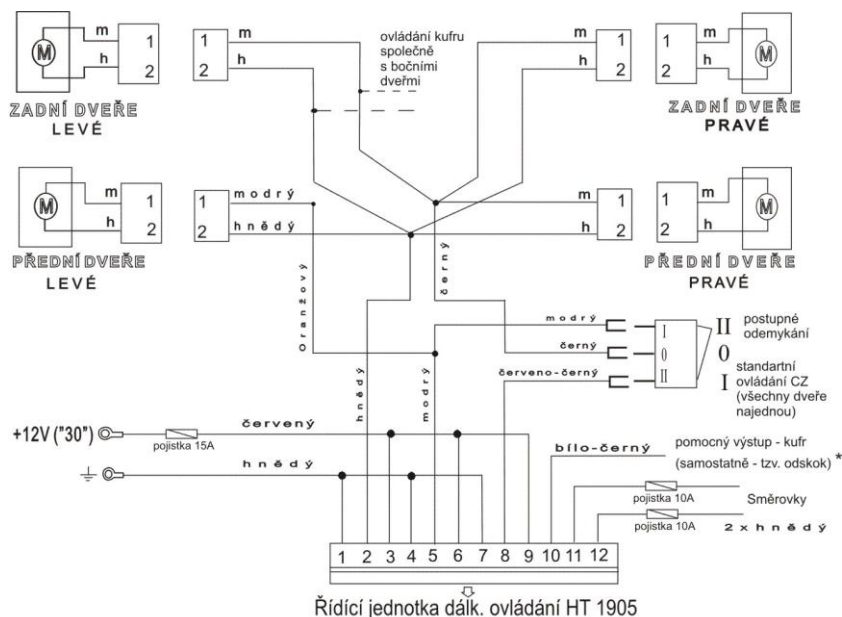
M
m
h
1
2
ZADNÍ DVEŘE
LEVÉ

1
2
m
h

ovládání kufru společně s bočními dveřmi

m
h
1
2

1
2
m
h
M
ZADNÍ DVEŘE
PRAVÉ

M
m
h
1
2
PŘEDNÍ DVEŘE
LEVÉ

1
2
modrý
hnědý

1
2

1
2
m
h
M
PŘEDNÍ DVEŘE
PRAVÉ

Oranžový
černý
hnědý
modrý

modrý
černý
červeno-černý
I
0
II
II postupné odemykání
0
I standartní ovládání CZ (všechny dveře najednou)

+12V ("30")
pojistka 15A
červený
hnědý
bílo-černý
pomocný výstup - kufr (samostatně - tzv. odskok) *
pojistka 10A
Směrovky
pojistka 10A
2 x hnědý

1 2 3 4 5 6 7 8 9 10 11 12
Řídící jednotka dálk. ovládání HT 1905